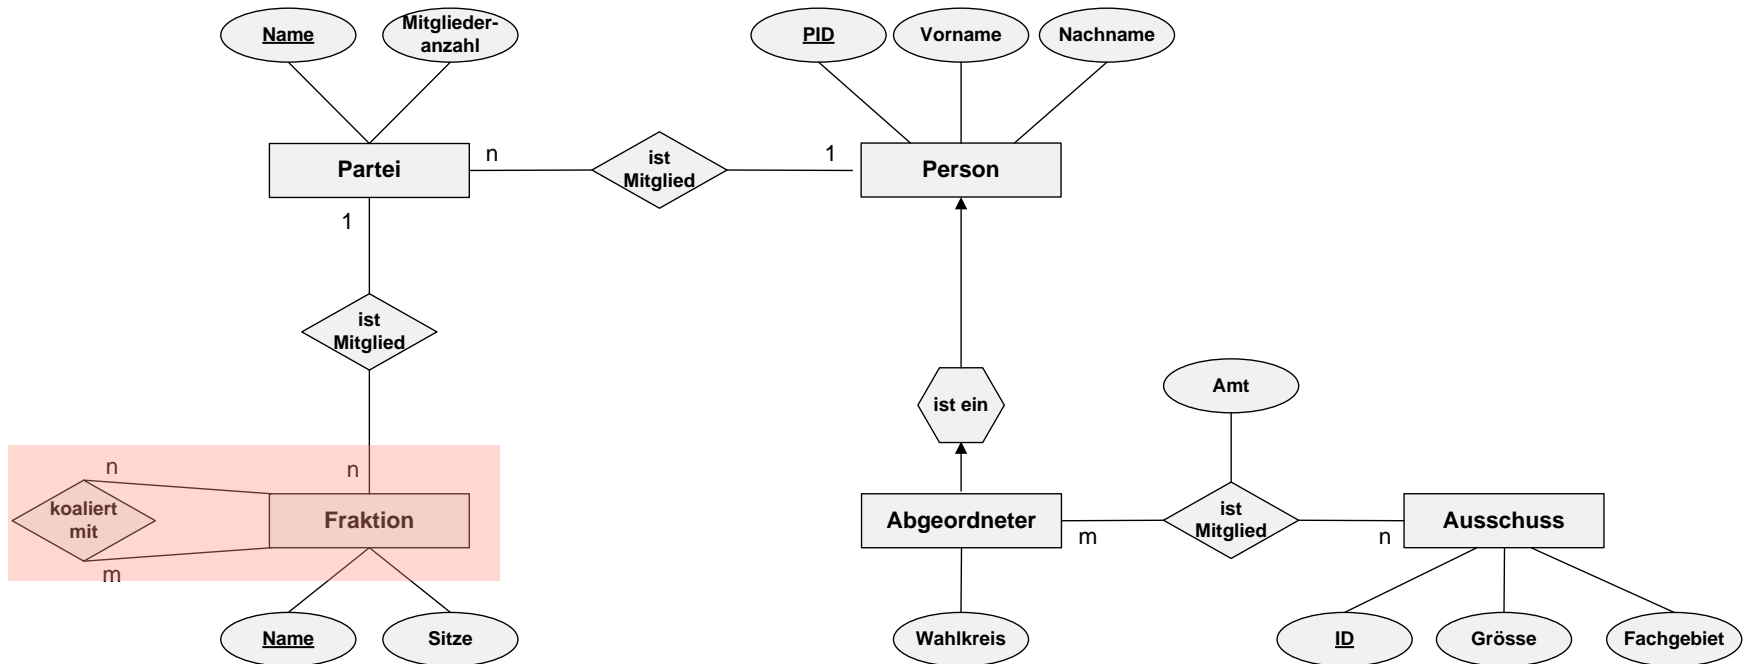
Name
Mitgliederanzahl
PID
Vorname
Nachname

Partei
n
ist Mitglied
1
Person

1
ist Mitglied

ist ein
Amt

n
n
koaliert mit
Fraktion
m

Abgeordneter
m
ist Mitglied
n
Ausschuss

Name
Sitze
Wahlkreis
ID
Grösse
Fachgebiet